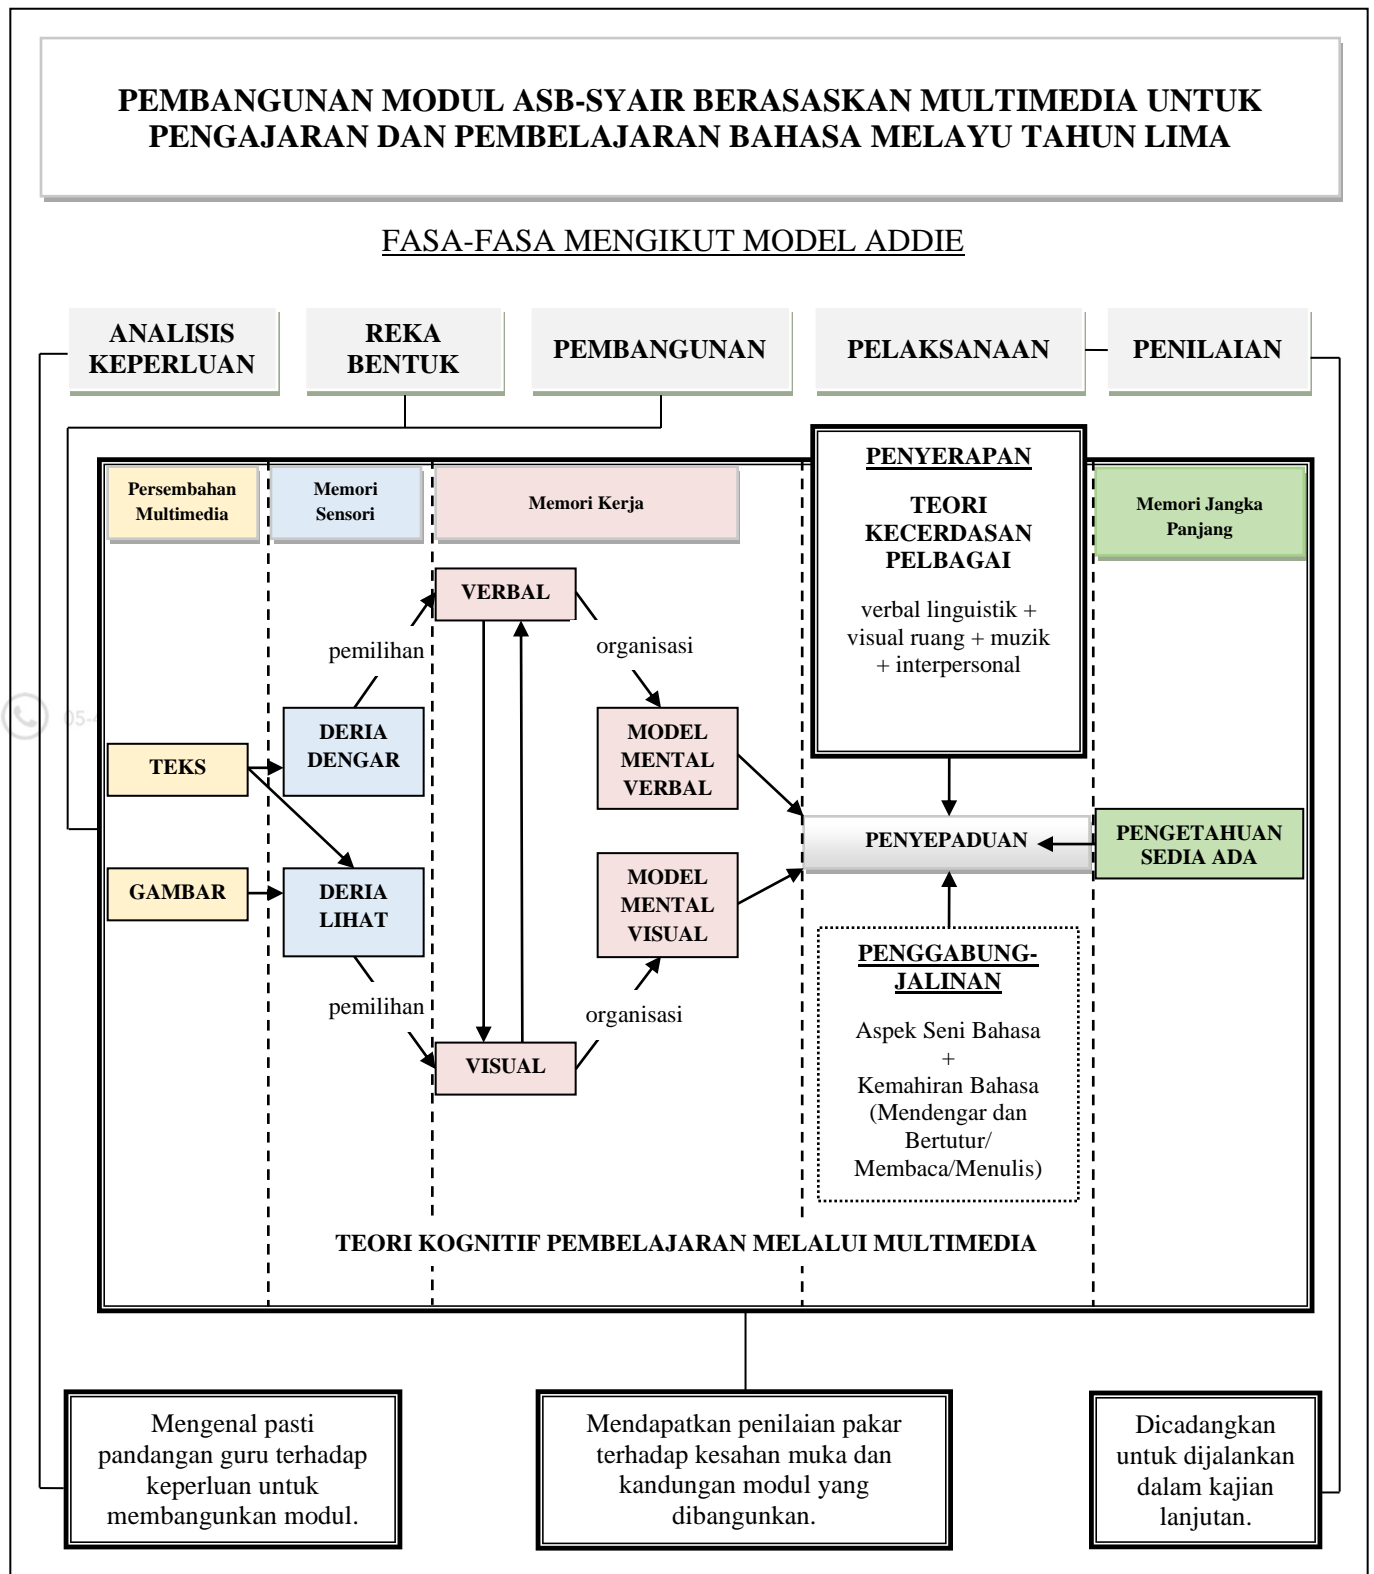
PEMBANGUNAN MODUL ASB-SYAIR BERASASKAN MULTIMEDIA UNTUK PENGAJARAN DAN PEMBELAJARAN BAHASA MELAYU TAHUN LIMA

FASA-FASA MENGIKUT MODEL ADDIE

ANALISIS KEPERLUAN

REKA BENTUK

PEMBANGUNAN

PELAKSANAAN

PENILAIAN

Persembahan Multimedia

Memori Sensori

Memori Kerja

PENYERAPAN

TEORI KECERDASAN PELBAGAI

verbal linguistik + visual ruang + muzik + interpersonal

Memori Jangka Panjang

VERBAL

pemilihan

organisasi

TEKS

DERIA DENGAR

MODEL MENTAL VERBAL

PENYEPADUAN

PENGETAHUAN SEDIA ADA

GAMBAR

DERIA LIHAT

MODEL MENTAL VISUAL

PENGGABUNG-JALINAN

pemilihan

organisasi

Aspek Seni Bahasa + Kemahiran Bahasa (Mendengar dan Bertutur/ Membaca/Menulis)

VISUAL

TEORI KOGNITIF PEMBELAJARAN MELALUI MULTIMEDIA

Mengenal pasti pandangan guru terhadap keperluan untuk membangunkan modul.

Mendapatkan penilaian pakar terhadap kesahan muka dan kandungan modul yang dibangunkan.

Dicadangkan untuk dijalankan dalam kajian lanjutan.